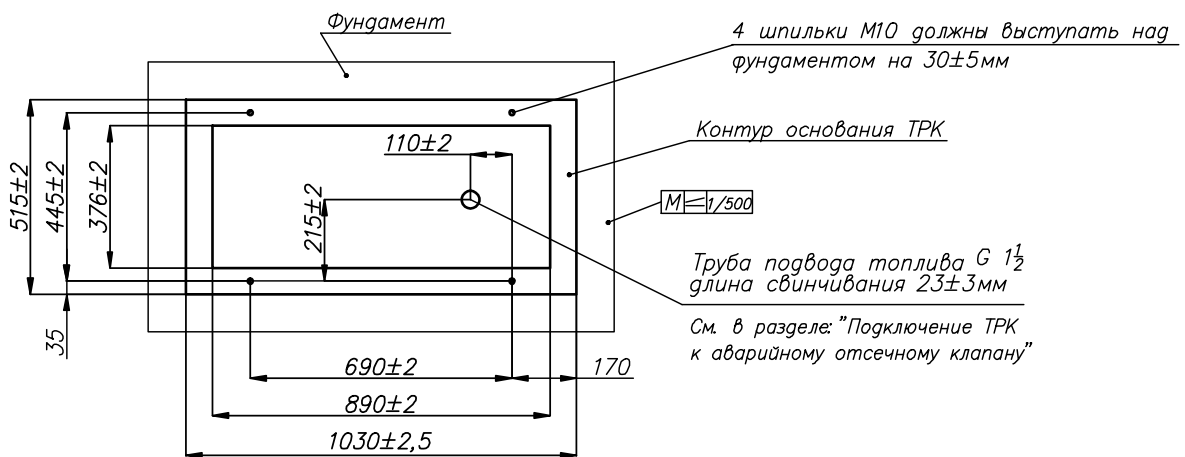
Фундамент

4 шпильки М10 должны выступать над фундаментом на 30±5мм

Контур основания ТРК

110±2

515±2
445±2
376±2
215±2

$M$ | 1/500

Труба подвода топлива $G\ 1\frac{1}{2}$
длина свинчивания 23±3мм

См. в разделе: "Подключение ТРК к аварийному отсечному клапану"

35

690±2
170
890±2
1030±2,5